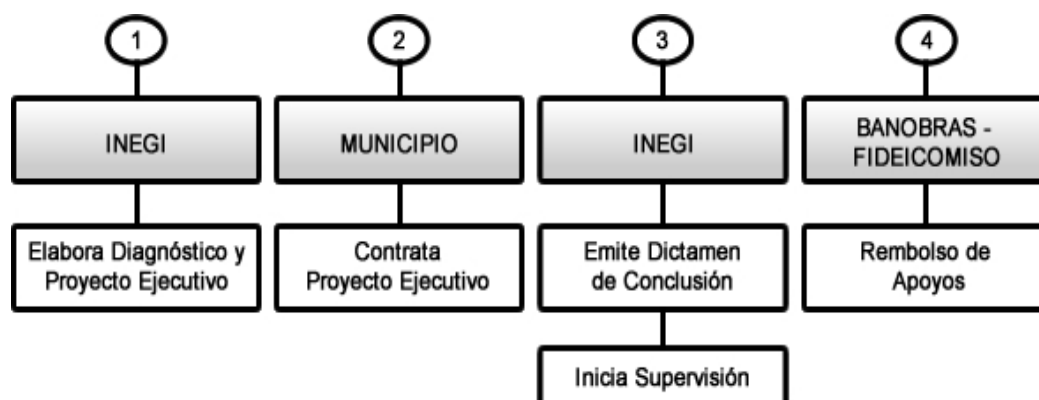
1

INEGI

Elabora Diagnóstico y Proyecto Ejecutivo

2

MUNICIPIO

Contrata Proyecto Ejecutivo

3

INEGI

Emite Dictamen de Conclusión

Inicia Supervisión

4

BANOBRAS - FIDEICOMISO

Rembolso de Apoyos